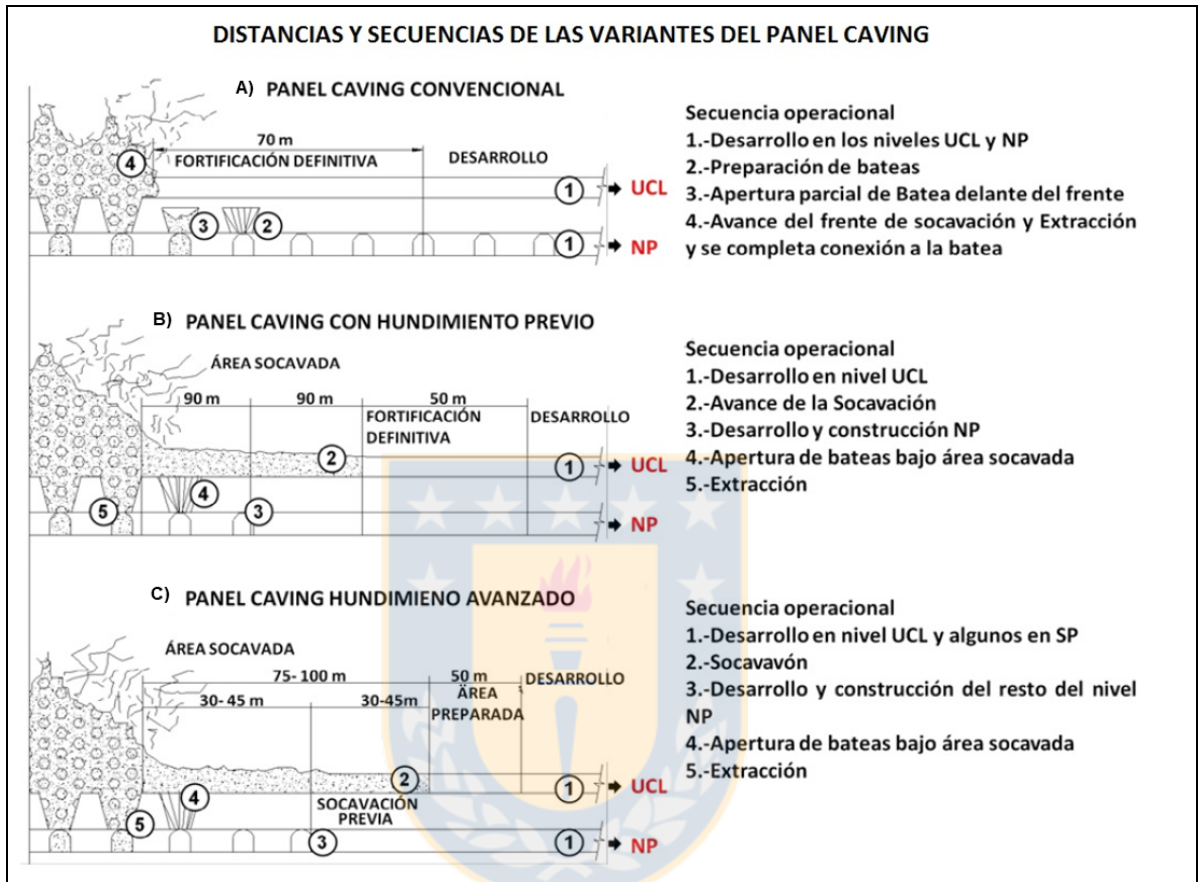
DISTANCIAS Y SECUENCIAS DE LAS VARIANTES DEL PANEL CAVING

A) PANEL CAVING CONVENCIONAL

70 m
4 FORTIFICACIÓN DEFINITIVA
DESARROLLO
1 UCL
3 2
1 NP

Secuencia operacional
1.-Desarrollo en los niveles UCL y NP
2.-Preparación de bateas
3.-Apertura parcial de Batea delante del frente
4.-Avance del frente de socavación y Extracción y se completa conexión a la batea

B) PANEL CAVING CON HUNDIMIENTO PREVIO

ÁREA SOCAVADA
90 m 90 m 50 m
FORTIFICACIÓN DEFINITIVA
DESARROLLO
2
1 UCL
4
5 3
NP

Secuencia operacional
1.-Desarrollo en nivel UCL
2.-Avance de la Socavación
3.-Desarrollo y construcción NP
4.-Apertura de bateas bajo área socavada
5.-Extracción

C) PANEL CAVING HUNDIMIENO AVANZADO

ÁREA SOCAVADA
75- 100 m
50 m
DESARROLLO
30- 45 m
30-45m
ÁREA PREPARADA
2
1 UCL
4
5
SOCAVACIÓN PREVIA
3
1 NP

Secuencia operacional
1.-Desarrollo en nivel UCL y algunos en SP
2.-Socavavón
3.-Desarrollo y construcción del resto del nivel NP
4.-Apertura de bateas bajo área socavada
5.-Extracción